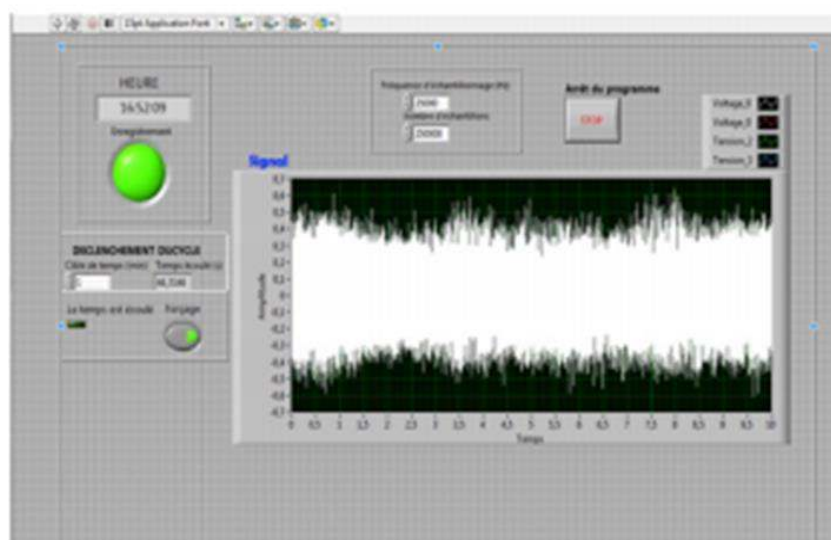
13pt Application Font

HEURE

16:52:09

Enregistrement

Fréquence d'échantillonnage (Hz)

25000

Nombre d'échantillons

250000

Arrêt du programme

STOP

Voltage_0

Voltage_0

Tension_2

Tension_3

Signal

DECLENCHEMENT DUCYCLE

Cible de temps (min)

Temps écoulé (s)

5

46,3346

Le temps est écoulé

Forçage

0,7
0,6
0,5
0,4
0,3
0,2
0,1
0
-0,1
-0,2
-0,3
-0,4
-0,5
-0,6
-0,7

Amplitude

0 0,5 1 1,5 2 2,5 3 3,5 4 4,5 5 5,5 6 6,5 7 7,5 8 8,5 9 9,5 10

Temps